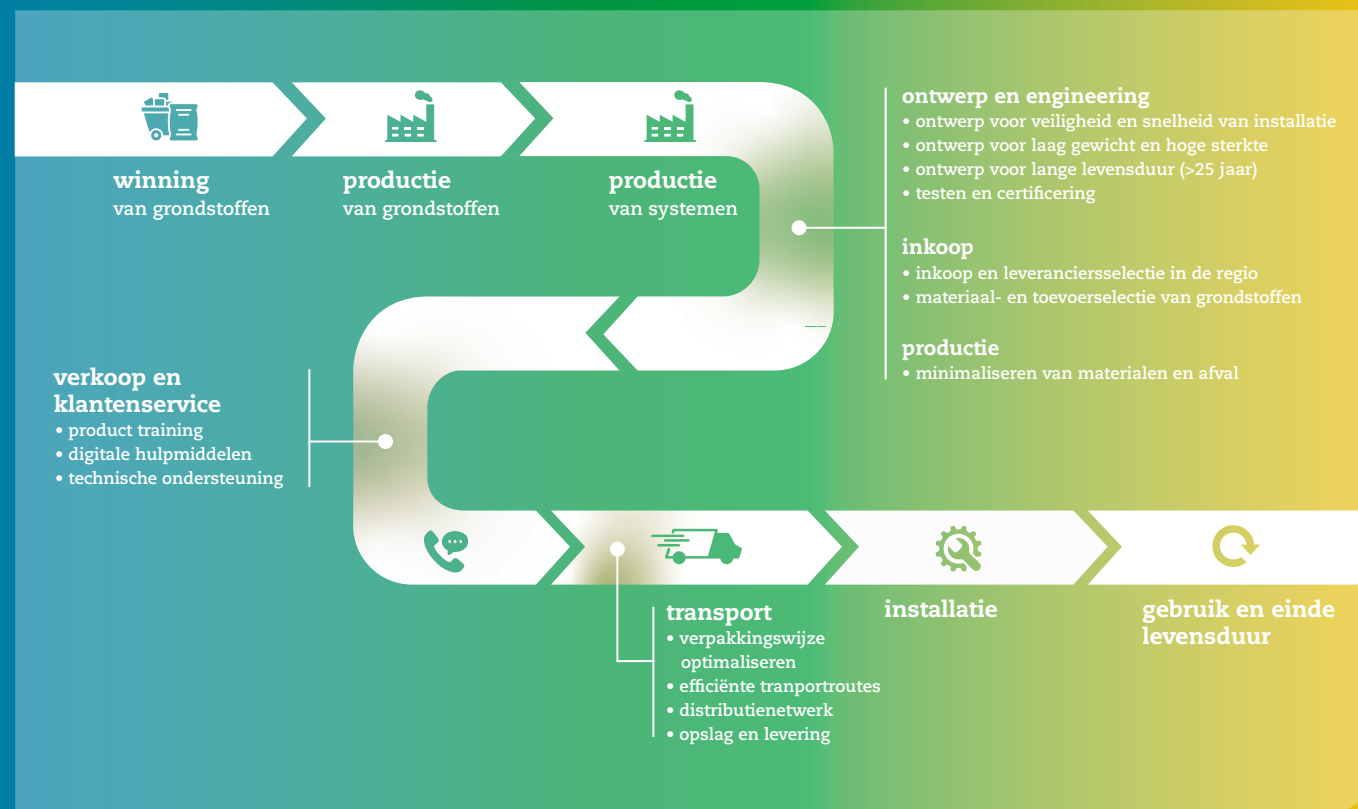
winning
van grondstoffen

productie
van grondstoffen

productie
van systemen

ontwerp en engineering
• ontwerp voor veiligheid en snelheid van installatie
• ontwerp voor laag gewicht en hoge sterkte
• ontwerp voor lange levensduur (>25 jaar)
• testen en certificering

inkoop
• inkoop en leveranciersselectie in de regio
• materiaal- en toevoerselectie van grondstoffen

productie
• minimaliseren van materialen en afval

verkoop en klantenservice
• product training
• digitale hulpmiddelen
• technische ondersteuning

transport
• verpakkingswijze optimaliseren
• efficiënte tranportroutes
• distributienetwerk
• opslag en levering

installatie

gebruik en einde levensduur